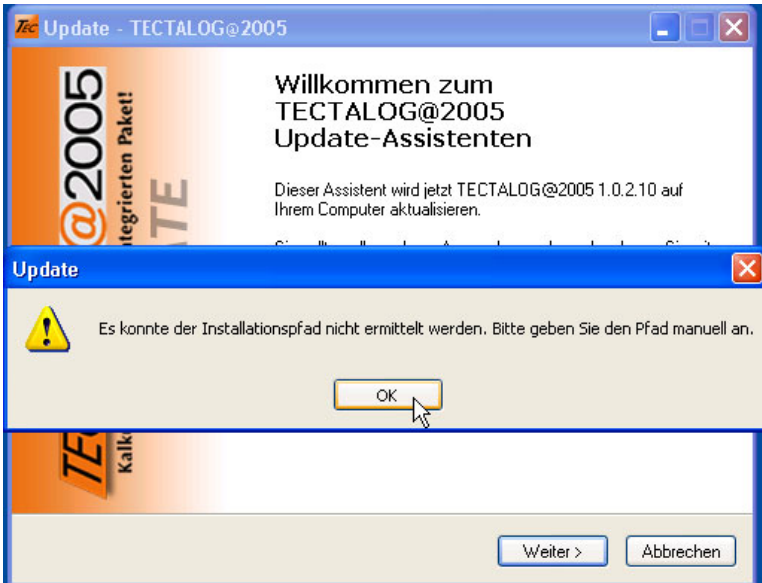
Tec Update - TECTALOG@2005

@2005
ntegrierten Paket!
ATE

Willkommen zum TECTALOG@2005 Update-Assistenten

Dieser Assistent wird jetzt TECTALOG@2005 1.0.2.10 auf Ihrem Computer aktualisieren.

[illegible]

Update

Es konnte der Installationspfad nicht ermittelt werden. Bitte geben Sie den Pfad manuell an.

OK

TE
Kalk

Weiter >
Abbrechen